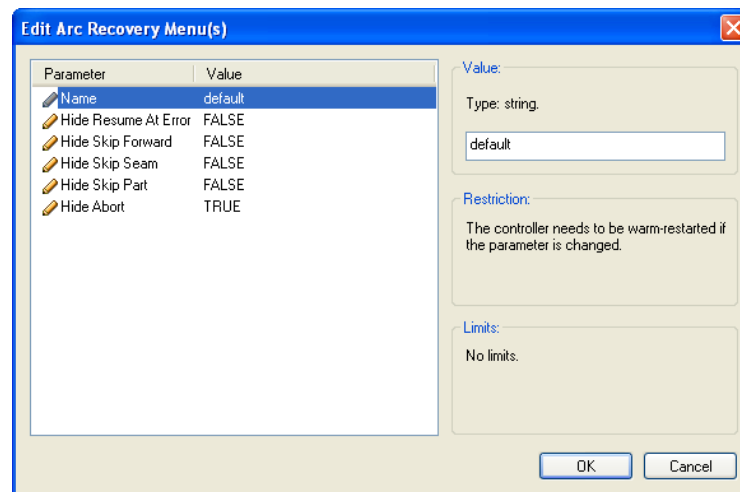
Edit Arc Recovery Menu(s)

| Parameter | Value |
|---|---|
| Name | default |
| Hide Resume At Error | FALSE |
| Hide Skip Forward | FALSE |
| Hide Skip Seam | FALSE |
| Hide Skip Part | FALSE |
| Hide Abort | TRUE |

Value:

Type: string.

default

Restriction:

The controller needs to be warm-restarted if the parameter is changed.

Limits:

No limits.

OK

Cancel